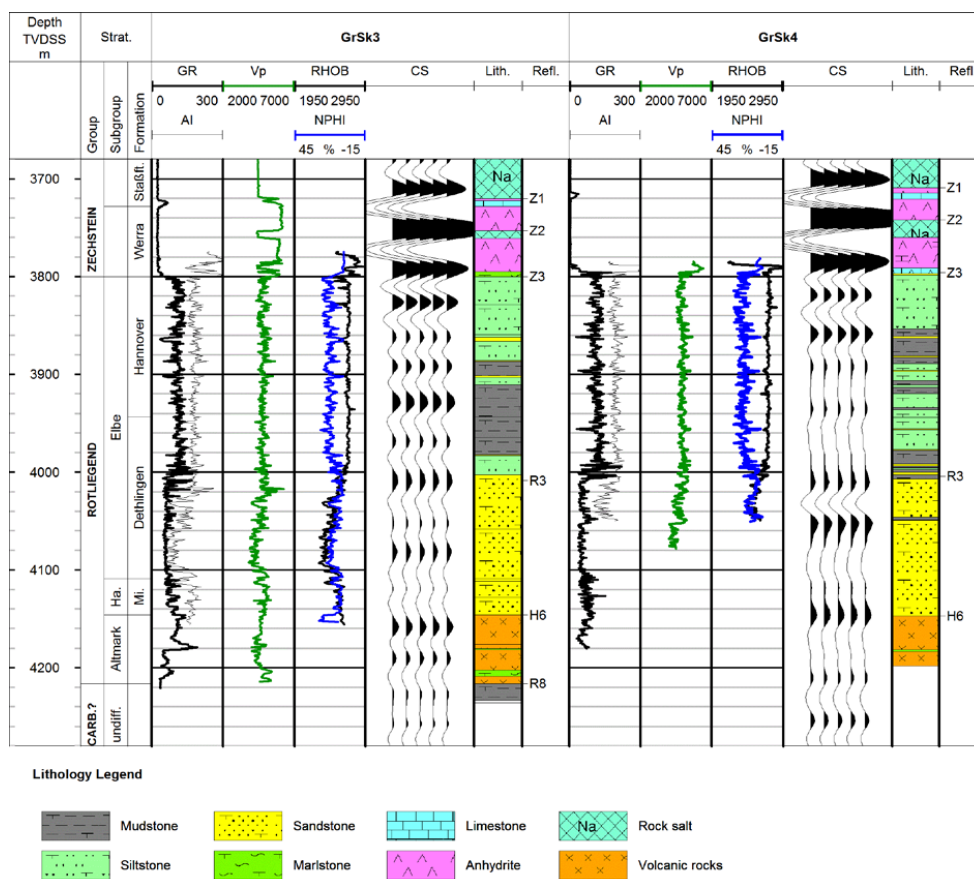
Depth TVDSS m

Strat.

GrSk3

GrSk4

Group

Subgroup

Formation

GR
0 300
AI

Vp
2000 7000

RHOB
1950 2950
NPHI
45 % -15

CS

Lith.

Refl.

GR
0 300
AI

Vp
2000 7000

RHOB
1950 2950
NPHI
45 % -15

CS

Lith.

Refl.

3700
3800
3900
4000
4100
4200

ZECHSTEIN
Staßf.
Werra

ROTLIEGEND
Elbe
Hannover
Dethlingen
Ha.
Mi.
Altmark

CARB.?
undiff.

Na
Z1
Z2
Z3
R3
H6
R8

Na
Z1
Na
Z2
Z3
R3
H6

Lithology Legend

Mudstone
Sandstone
Limestone
Na
Rock salt
Siltstone
Marlstone
Anhydrite
Volcanic rocks